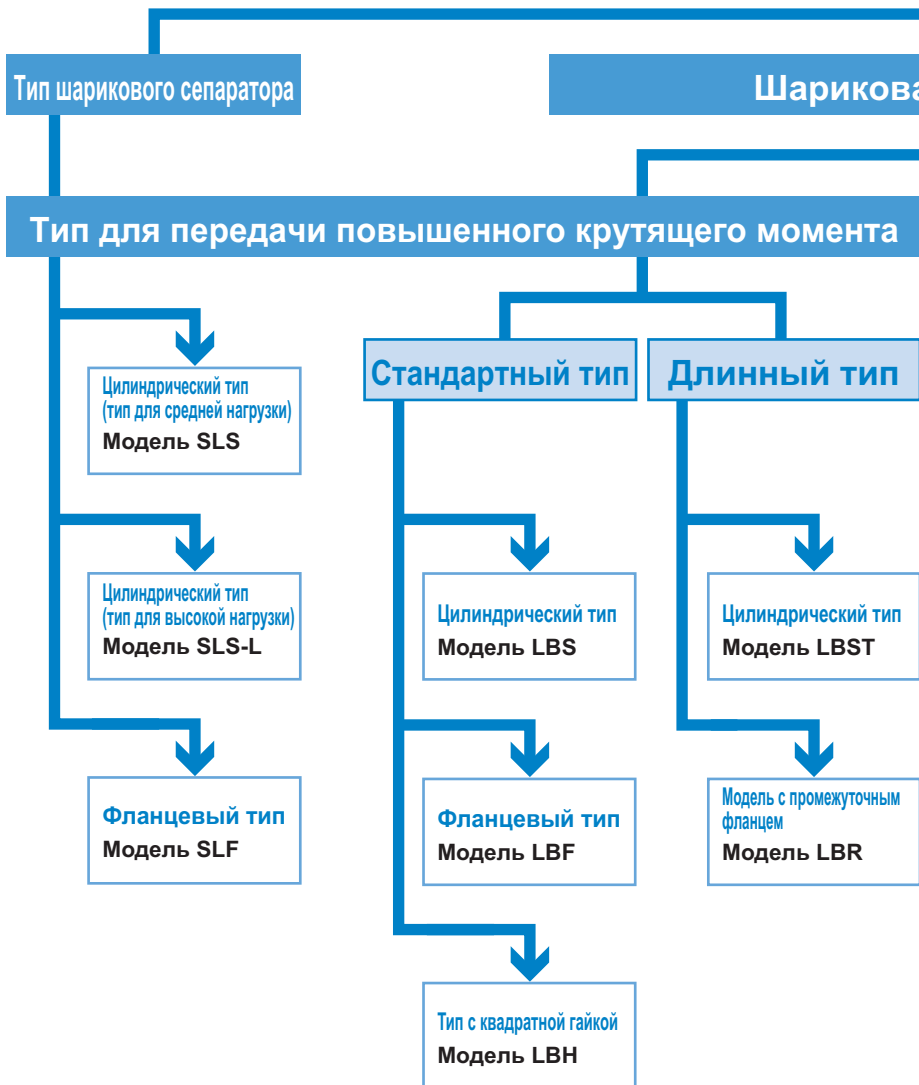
Тип шарикового сепаратора

Шарикова

Тип для передачи повышенного крутящего момента

Стандартный тип

Длинный тип

Цилиндрический тип (тип для средней нагрузки)
Модель SLS

Цилиндрический тип (тип для высокой нагрузки)
Модель SLS-L

Фланцевый тип
Модель SLF

Цилиндрический тип
Модель LBS

Фланцевый тип
Модель LBF

Тип с квадратной гайкой
Модель LBH

Цилиндрический тип
Модель LBST

Модель с промежуточным фланцем
Модель LBR